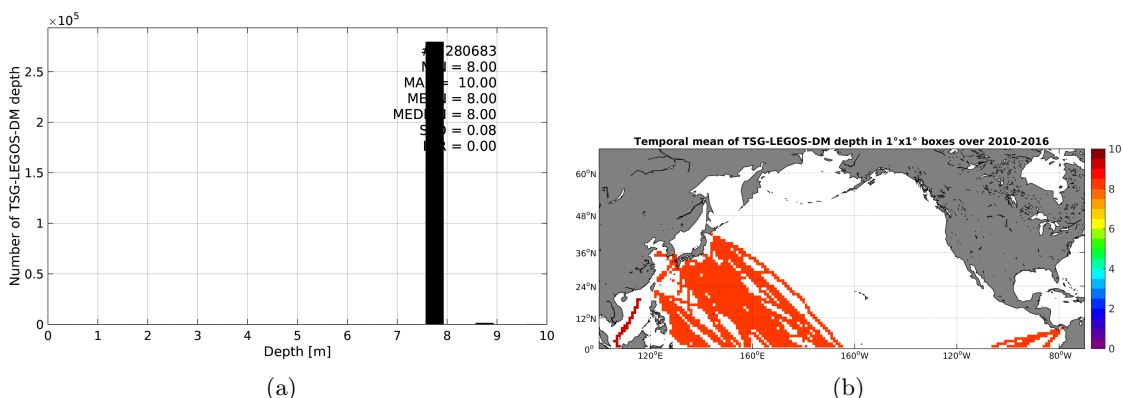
$\times10^5$
2.5
2
1.5
1
0.5
0
Number of TSG-LEGOS-DM depth
# = 280683
M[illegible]N = 8.00
MA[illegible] = 10.00
ME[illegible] = 8.00
MED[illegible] = 8.00
S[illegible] = 0.08
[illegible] = 0.00
0 1 2 3 4 5 6 7 8 9 10
Depth [m]
(a)

Temporal mean of TSG-LEGOS-DM depth in 1°x1° boxes over 2010-2016
60°N
48°N
36°N
24°N
12°N
0°
120°E 160°E 160°W 120°W 80°W
10
8
6
4
2
0
(b)